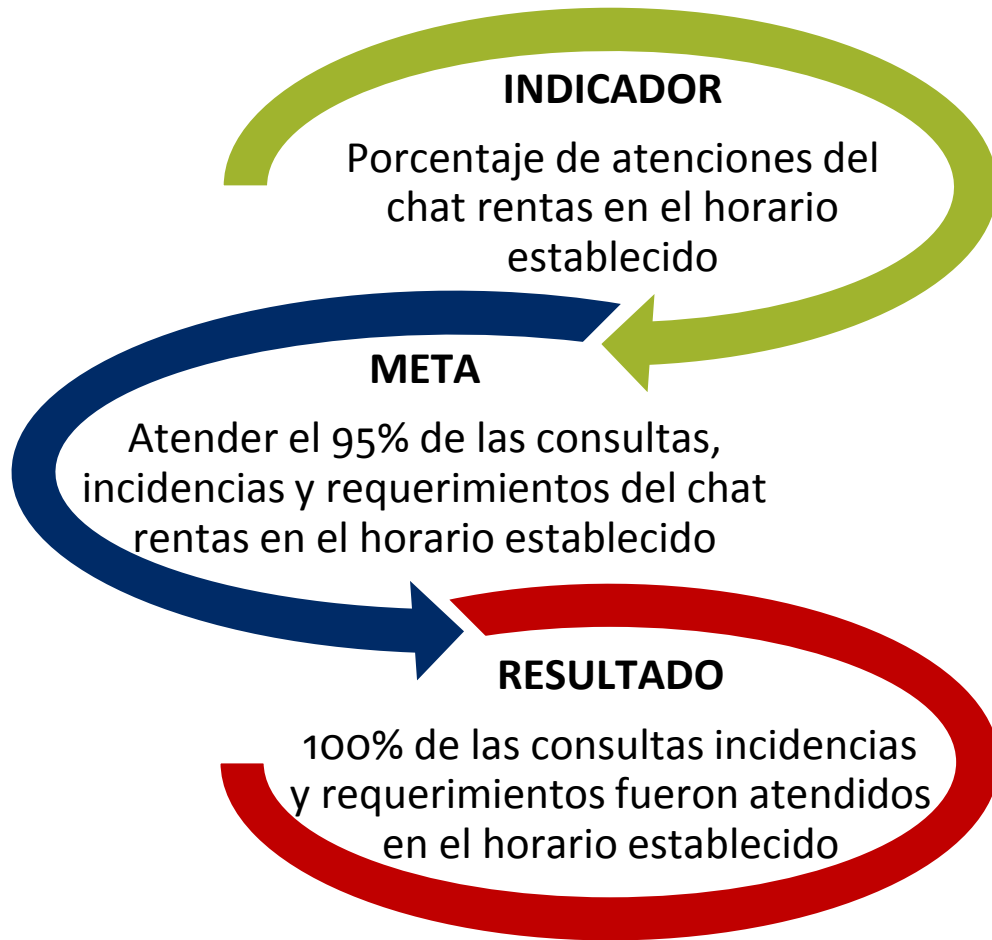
INDICADOR

Porcentaje de atenciones del chat rentas en el horario establecido

META

Atender el 95% de las consultas, incidencias y requerimientos del chat rentas en el horario establecido

RESULTADO

100% de las consultas incidencias y requerimientos fueron atendidos en el horario establecido